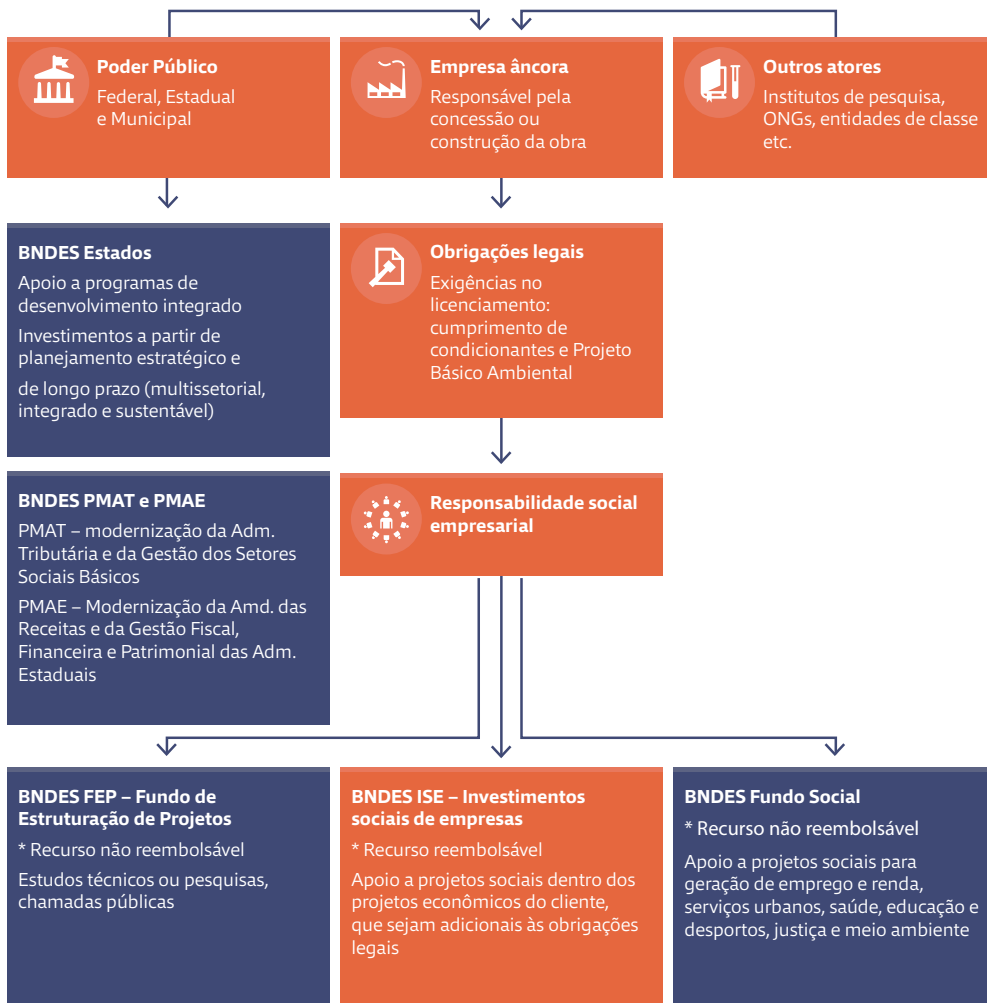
**Poder Público**
Federal, Estadual e Municipal

**Empresa âncora**
Responsável pela concessão ou construção da obra

**Outros atores**
Institutos de pesquisa, ONGs, entidades de classe etc.

**BNDES Estados**
Apoio a programas de desenvolvimento integrado
Investimentos a partir de planejamento estratégico e
de longo prazo (multissetorial, integrado e sustentável)

**Obrigações legais**
Exigências no licenciamento: cumprimento de condicionantes e Projeto Básico Ambiental

**BNDES PMAT e PMAE**
PMAT – modernização da Adm. Tributária e da Gestão dos Setores Sociais Básicos
PMAE – Modernização da Amd. das Receitas e da Gestão Fiscal, Financeira e Patrimonial das Adm. Estaduais

**Responsabilidade social empresarial**

**BNDES FEP – Fundo de Estruturação de Projetos**
* Recurso não reembolsável
Estudos técnicos ou pesquisas, chamadas públicas

**BNDES ISE – Investimentos sociais de empresas**
* Recurso reembolsável
Apoio a projetos sociais dentro dos projetos econômicos do cliente, que sejam adicionais às obrigações legais

**BNDES Fundo Social**
* Recurso não reembolsável
Apoio a projetos sociais para geração de emprego e renda, serviços urbanos, saúde, educação e desportos, justiça e meio ambiente